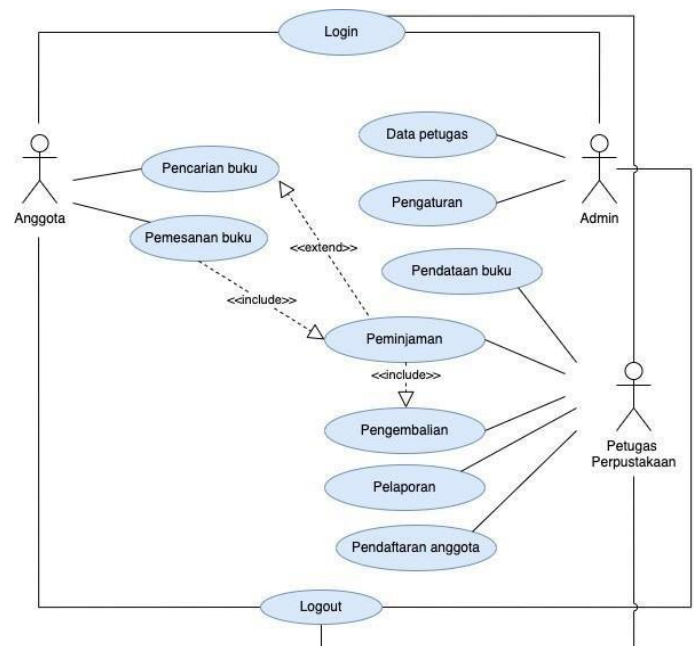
Login

Anggota

Pencarian buku

Pemesanan buku

Data petugas

Pengaturan

Admin

<<extend>>

Pendataan buku

<<include>>

Peminjaman

<<include>>

Pengembalian

Pelaporan

Pendaftaran anggota

Petugas Perpustakaan

Logout